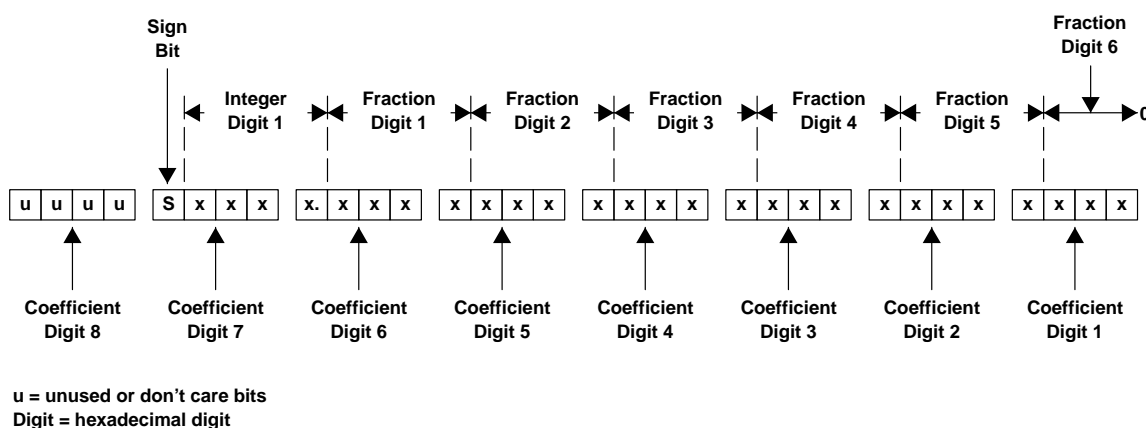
Sign Bit

Integer Digit 1

Fraction Digit 1

Fraction Digit 2

Fraction Digit 3

Fraction Digit 4

Fraction Digit 5

Fraction Digit 6

0

| u | u | u | u |
|---|---|---|---|

| S | x | x | x |
|---|---|---|---|

| x. | x | x | x |
|---|---|---|---|

| x | x | x | x |
|---|---|---|---|

| x | x | x | x |
|---|---|---|---|

| x | x | x | x |
|---|---|---|---|

| x | x | x | x |
|---|---|---|---|

| x | x | x | x |
|---|---|---|---|

Coefficient Digit 8

Coefficient Digit 7

Coefficient Digit 6

Coefficient Digit 5

Coefficient Digit 4

Coefficient Digit 3

Coefficient Digit 2

Coefficient Digit 1

u = unused or don't care bits
Digit = hexadecimal digit